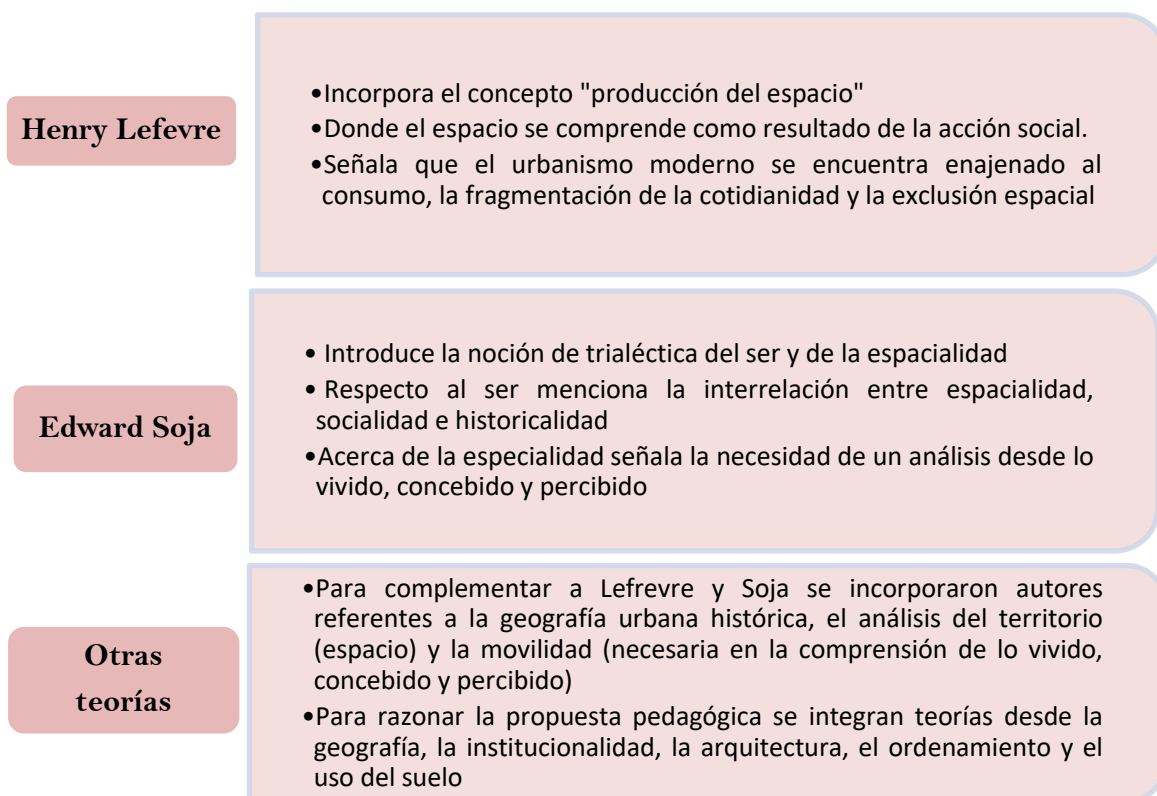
Henry Lefevre

•Incorpora el concepto "producción del espacio"
•Donde el espacio se comprende como resultado de la acción social.
•Señala que el urbanismo moderno se encuentra enajenado al consumo, la fragmentación de la cotidianidad y la exclusión espacial

Edward Soja

• Introduce la noción de trialéctica del ser y de la espacialidad
• Respecto al ser menciona la interrelación entre espacialidad, socialidad e historicalidad
•Acerca de la especialidad señala la necesidad de un análisis desde lo vivido, concebido y percibido

Otras teorías

•Para complementar a Lefrevre y Soja se incorporaron autores referentes a la geografía urbana histórica, el análisis del territorio (espacio) y la movilidad (necesaria en la comprensión de lo vivido, concebido y percibido)
•Para razonar la propuesta pedagógica se integran teorías desde la geografía, la institucionalidad, la arquitectura, el ordenamiento y el uso del suelo